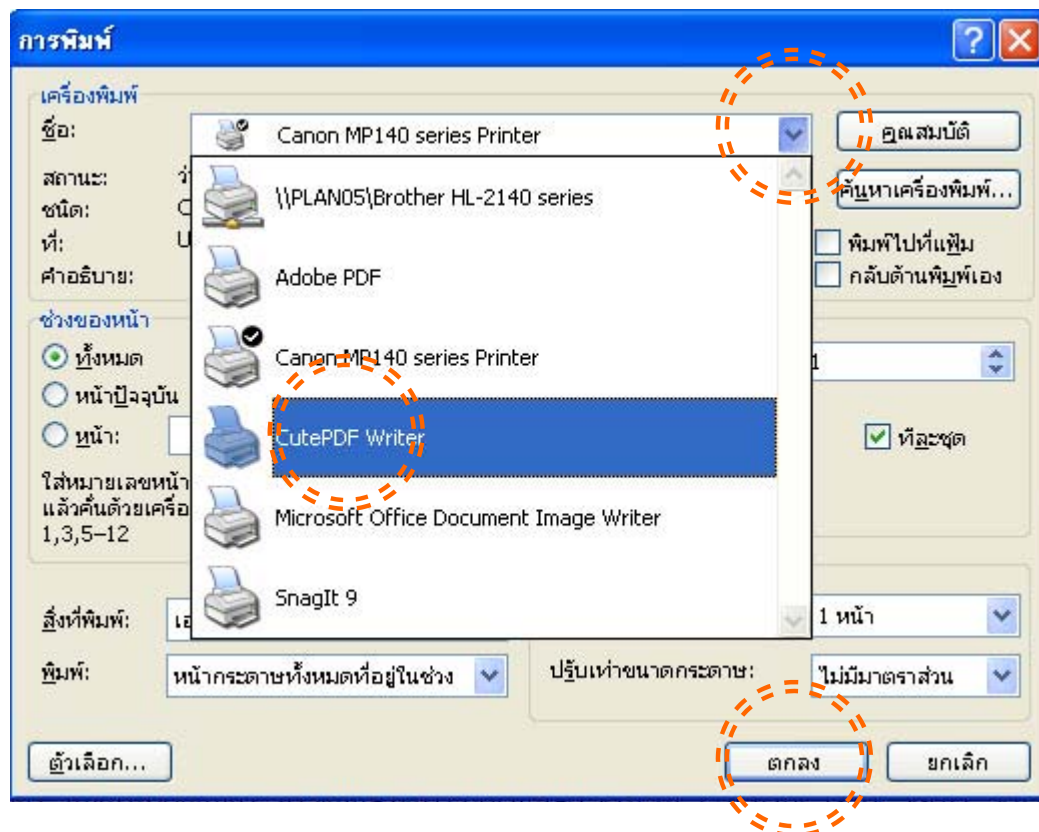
การพิมพ์

เครื่องพิมพ์

ชื่อ:

Canon MP140 series Printer

คุณสมบัติ

สถานะ:

ชนิด:

ที่:

คำอธิบาย:

\\PLAN05\Brother HL-2140 series

ค้นหาเครื่องพิมพ์...

Adobe PDF

พิมพ์ไปที่แฟ้ม

กลับด้านพิมพ์เอง

ช่วงของหน้า

ทั้งหมด

Canon MP140 series Printer

หน้าปัจจุบัน

หน้า:

CutePDF Writer

ทีละชุด

ใส่หมายเลขหน้า แล้วคั่นด้วยเครื่อ 1,3,5–12

Microsoft Office Document Image Writer

SnagIt 9

สิ่งที่พิมพ์:

1 หน้า

พิมพ์:

หน้ากระดาษทั้งหมดที่อยู่ในช่วง

ปรับเท่าขนาดกระดาษ:

ไม่มีมาตราส่วน

ตัวเลือก...

ตกลง

ยกเลิก